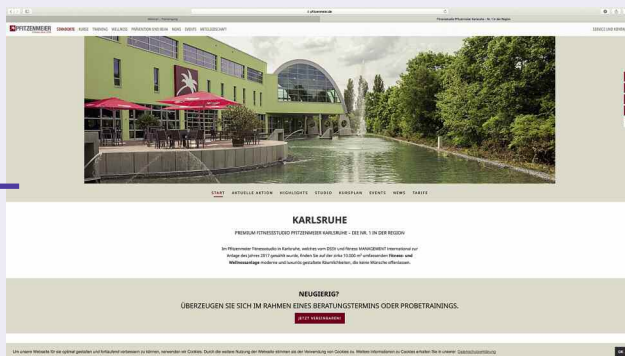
c.pfitzenmeier.de

Webseite – Fitnessstudio

Pfitzenmeier Premium Resort Karlsruhe – Nr. 1 in der Region

PFITZENMEIER

STUDIOS KURSE TRAINING WELLNESS PRÄVENTION/REHA NEWS EVENTS MITGLIEDSCHAFT

SERVICE UND KONTAKT

START AKTUELLE AKTION HIGHLIGHTS STUDIO KURSPLAN EVENTS NEWS TARIFE

KARLSRUHE

PREMIUM FITNESSSTUDIO PFITZENMEIER KARLSRUHE – DIE NR. 1 IN DER REGION

Im Pfitzenmeier Fitnessstudio in Karlsruhe, welches vom DEDN und fitness MANAGEMENT International zur Anlage des Jahres 2017 gewählt wurde, finden Sie auf der circa 10.000 m² umfassenden Fitness- und Wellnessanlage moderne und luxuriös gestaltete Räumlichkeiten, die keine Wünsche offenlassen.

NEUGIERIG?

ÜBERZEUGEN SIE SICH IM RAHMEN EINES BERATUNGSTERMINS ODER PROBETRAININGS.

JETZT VEREINBAREN!

Um unsere Webseite für Sie optimal gestalten und fortlaufend verbessern zu können, verwenden wir Cookies. Durch die weitere Nutzung der Webseite stimmen sie der Verwendung von Cookies zu. Weitere Informationen zu Cookies erhalten Sie in unserer Datenschutzerklärung

OK